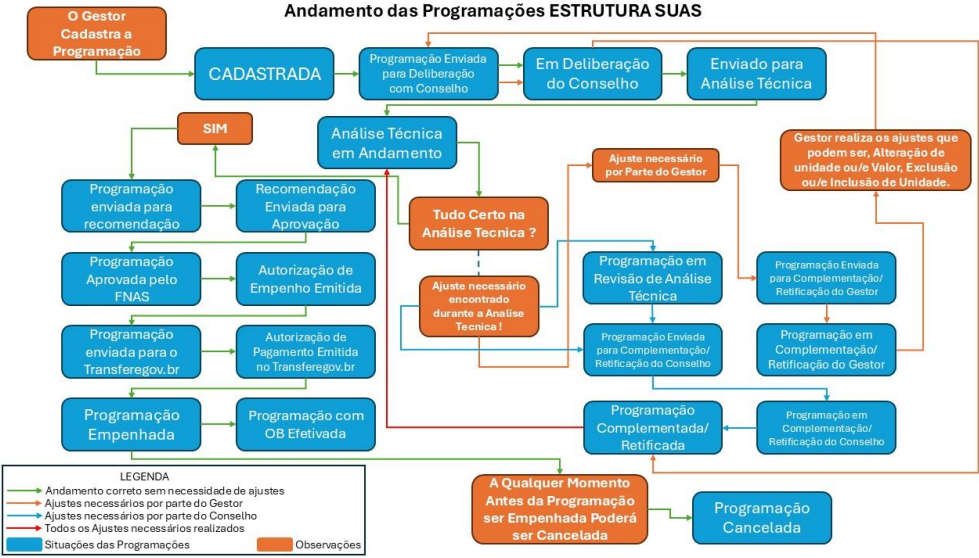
Andamento das Programações ESTRUTURA SUAS

O Gestor Cadastra a Programação

CADASTRADA

Programação Enviada para Deliberação com Conselho

Em Deliberação do Conselho

Enviado para Análise Técnica

SIM

Análise Técnica em Andamento

Gestor realiza os ajustes que podem ser, Alteração de unidade ou/e Valor, Exclusão ou/e Inclusão de Unidade.

Ajuste necessário por Parte do Gestor

Programação enviada para recomendação

Recomendação Enviada para Aprovação

Tudo Certo na Análise Tecnica ?

Programação Aprovada pelo FNAS

Autorização de Empenho Emitida

Ajuste necessário encontrado durante a Analise Tecnica !

Programação em Revisão de Análise Técnica

Programação Enviada para Complementação/ Retificação do Gestor

Programação enviada para o Transferegov.br

Autorização de Pagamento Emitida no Transferegov.br

Programação Enviada para Complementação/ Retificação do Conselho

Programação em Complementação/ Retificação do Gestor

Programação Empenhada

Programação com OB Efetivada

Programação Complementada/ Retificada

Programação em Complementação/ Retificação do Conselho

LEGENDA
Andamento correto sem necessidade de ajustes
Ajustes necessários por parte do Gestor
Ajustes necessários por parte do Conselho
Todos os Ajustes necessários realizados
Situações das Programações
Observações

A Qualquer Momento Antes da Programação ser Empenhada Poderá ser Cancelada

Programação Cancelada